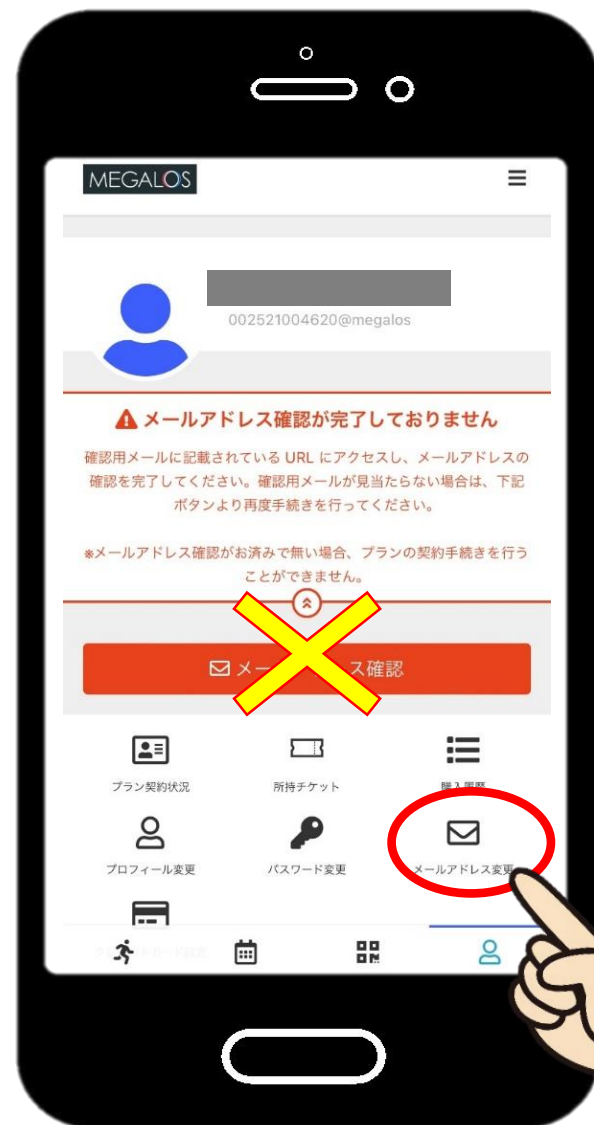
MEGALOS

002521004620@megalos

メールアドレス確認が完了しておりません

確認用メールに記載されている URL にアクセスし、メールアドレスの確認を完了してください。確認用メールが見当たらない場合は、下記ボタンより再度手続きを行ってください。

※メールアドレス確認がお済みで無い場合、プランの契約手続きを行うことができません。

メー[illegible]ス確認

プラン契約状況

所持チケット

購入履歴

プロフィール変更

パスワード変更

メールアドレス変更

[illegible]